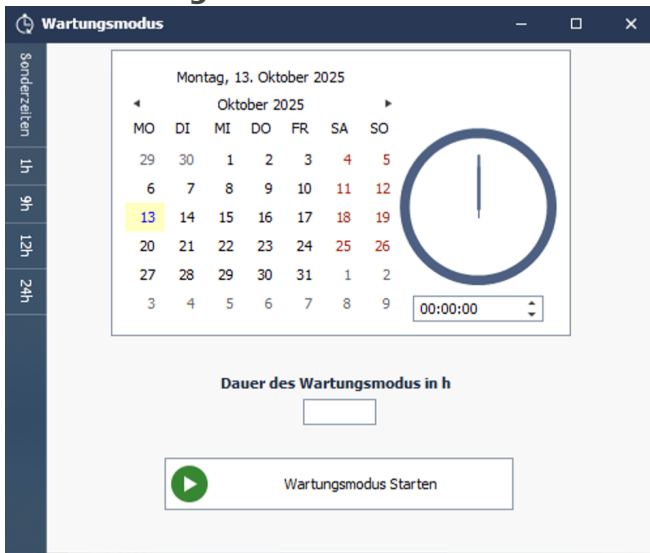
Wartungsmodus

Sonderzeiten
1h
9h
12h
24h

Montag, 13. Oktober 2025
◂ Oktober 2025 ▸

| MO | DI | MI | DO | FR | SA | SO |
|---|---|---|---|---|---|---|
| 29 | 30 | 1 | 2 | 3 | 4 | 5 |
| 6 | 7 | 8 | 9 | 10 | 11 | 12 |
| 13 | 14 | 15 | 16 | 17 | 18 | 19 |
| 20 | 21 | 22 | 23 | 24 | 25 | 26 |
| 27 | 28 | 29 | 30 | 31 | 1 | 2 |
| 3 | 4 | 5 | 6 | 7 | 8 | 9 |

00:00:00

Dauer des Wartungsmodus in h

Wartungsmodus Starten